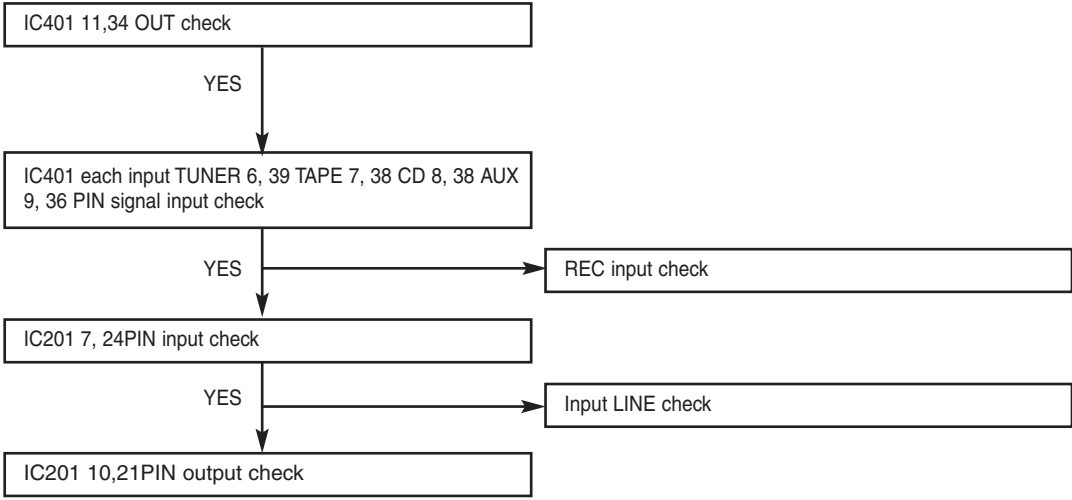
IC401 11,34 OUT check

YES

IC401 each input TUNER 6, 39 TAPE 7, 38 CD 8, 38 AUX 9, 36 PIN signal input check

YES

REC input check

IC201 7, 24PIN input check

YES

Input LINE check

IC201 10,21PIN output check